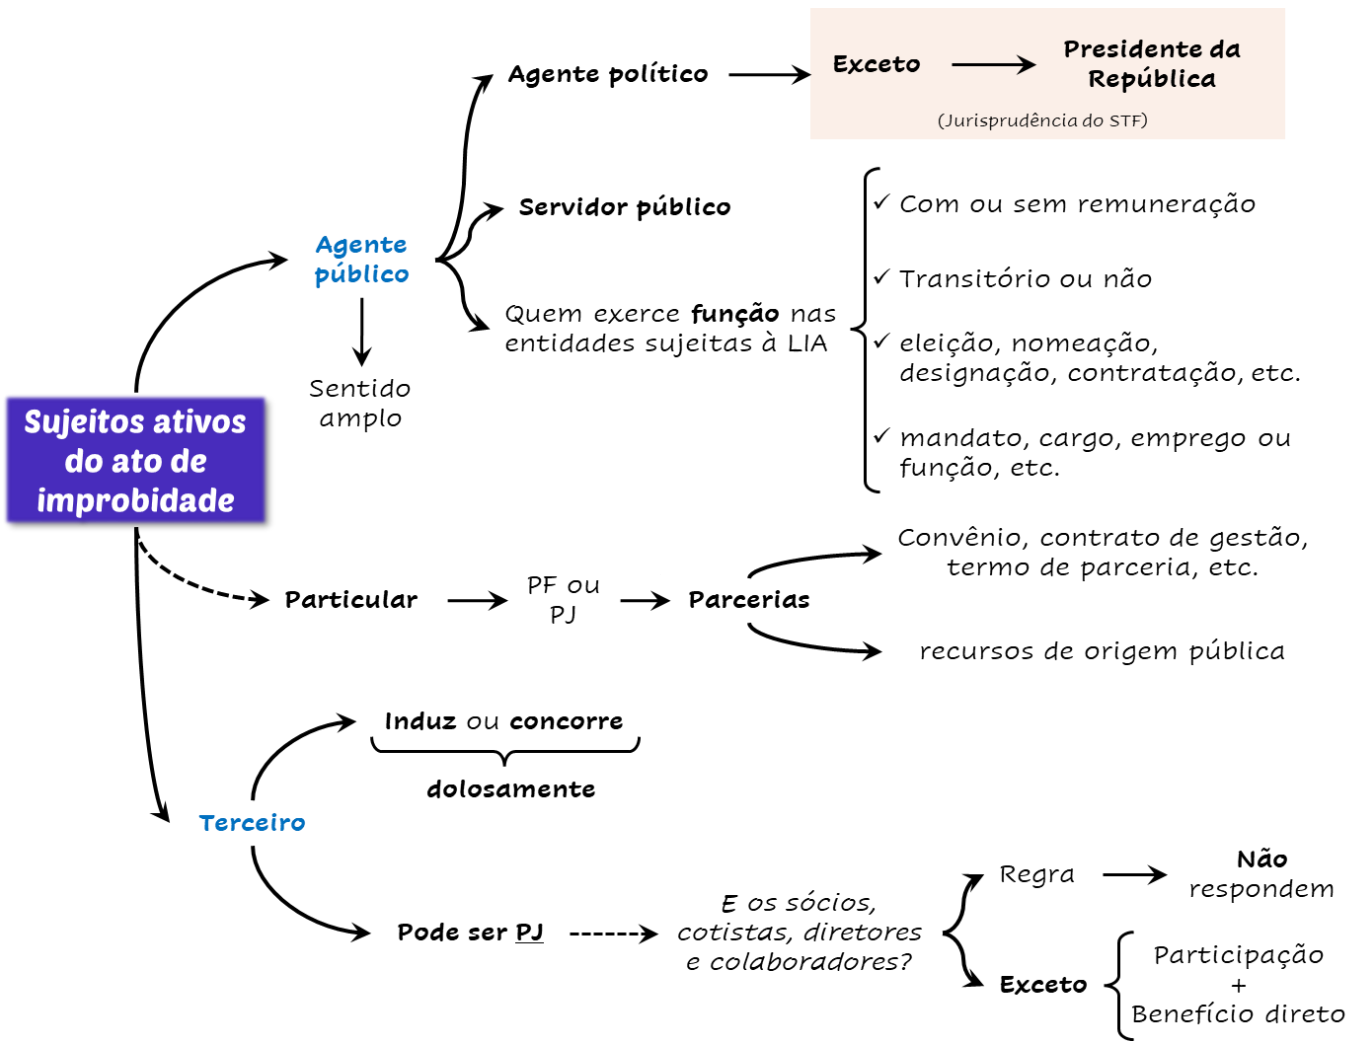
Sujeitos ativos do ato de improbidade

Agente público

Sentido amplo

Agente político

Exceto

Presidente da República

(Jurisprudência do STF)

Servidor público

Quem exerce função nas entidades sujeitas à LIA

✓ Com ou sem remuneração

✓ Transitório ou não

✓ eleição, nomeação, designação, contratação, etc.

✓ mandato, cargo, emprego ou função, etc.

Particular

PF ou PJ

Parcerias

Convênio, contrato de gestão, termo de parceria, etc.

recursos de origem pública

Terceiro

Induz ou concorre

dolosamente

Pode ser PJ

E os sócios, cotistas, diretores e colaboradores?

Regra

Não respondem

Exceto

Participação
+
Benefício direto